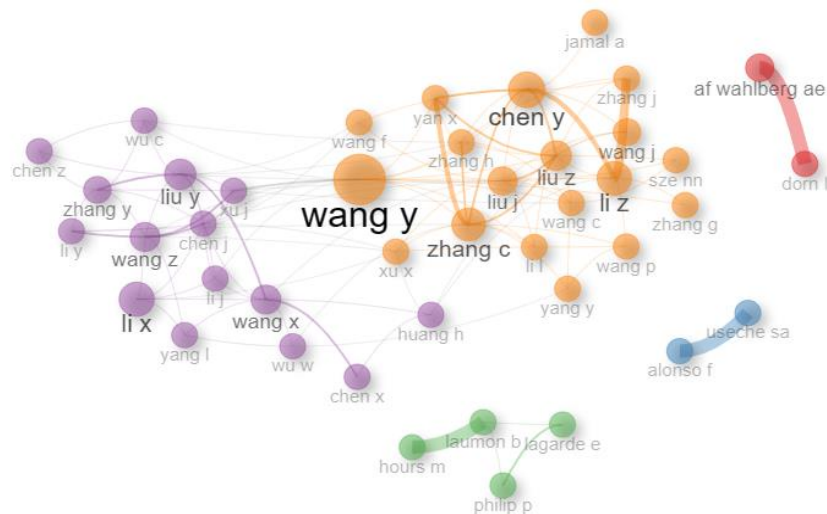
jamal a
af wahlberg ae
dorn l
zhang j
yan x
chen y
wu c
wang f
wang j
chen z
zhang h
sze nn
liu y
liu z
li z
zhang y
xu j
wang y
liu j
zhang g
li y
chen j
wang c
wang z
zhang c
li j
xu x
li l
wang p
li x
wang x
yang y
huang h
useche sa
yang l
wu w
alonso f
chen x
laumon b
lagarde e
hours m
philip p